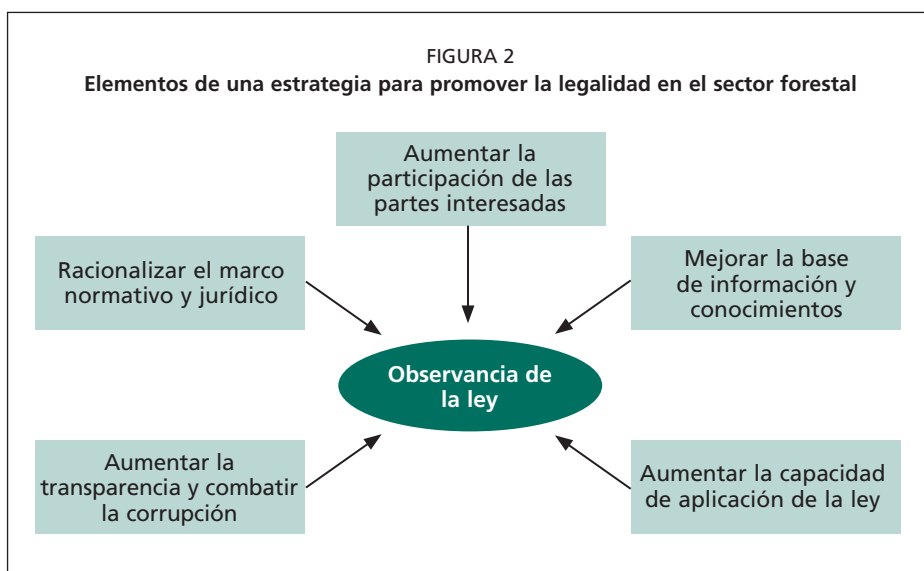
FIGURA 2
Elementos de una estrategia para promover la legalidad en el sector forestal

Aumentar la participación de las partes interesadas

Racionalizar el marco normativo y jurídico

Mejorar la base de información y conocimientos

Observancia de la ley

Aumentar la transparencia y combatir la corrupción

Aumentar la capacidad de aplicación de la ley